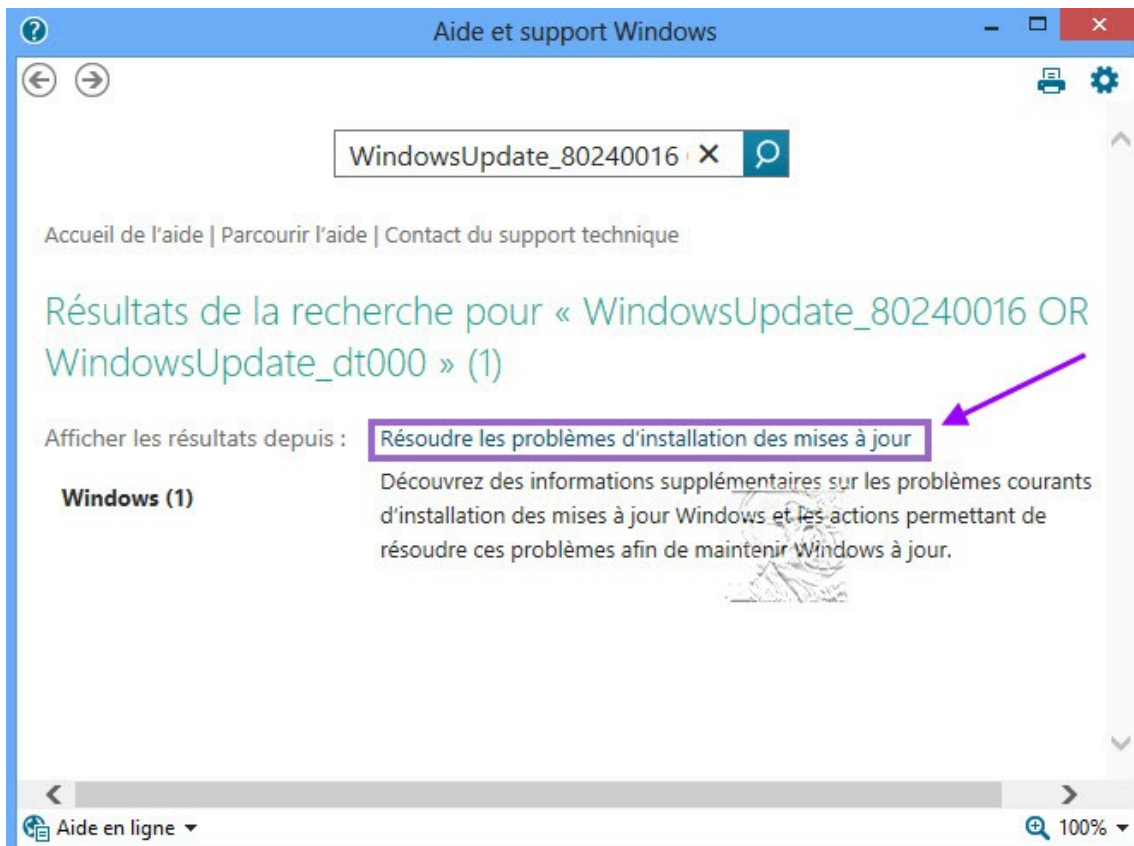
Aide et support Windows

WindowsUpdate_80240016

Accueil de l'aide | Parcourir l'aide | Contact du support technique

Résultats de la recherche pour « WindowsUpdate_80240016 OR WindowsUpdate_dt000 » (1)

Afficher les résultats depuis :

Windows (1)

Résoudre les problèmes d'installation des mises à jour

Découvrez des informations supplémentaires sur les problèmes courants d'installation des mises à jour Windows et les actions permettant de résoudre ces problèmes afin de maintenir Windows à jour.

Aide en ligne

100%